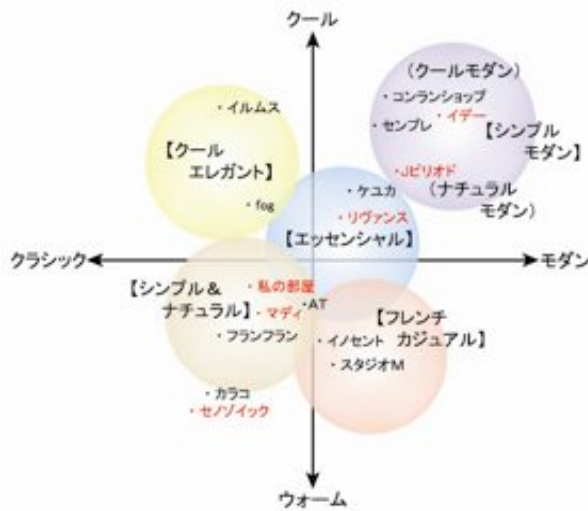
クール

（クールモダン）
・コンランショップ
・イデー
・センプレ
【シンプル モダン】
・Jピリオド
（ナチュラル モダン）

・イルムス
【クール エレガント】
・fog

・ケユカ
・リヴァンス
【エッセンシャル】

クラシック
モダン

【シンプル＆ ナチュラル】
・私の部屋
・マディ
・AT
・フランフラン

【フレンチ カジュアル】
・イノセント
・スタジオM

・カラコ
・セノゾイック

ウォーム